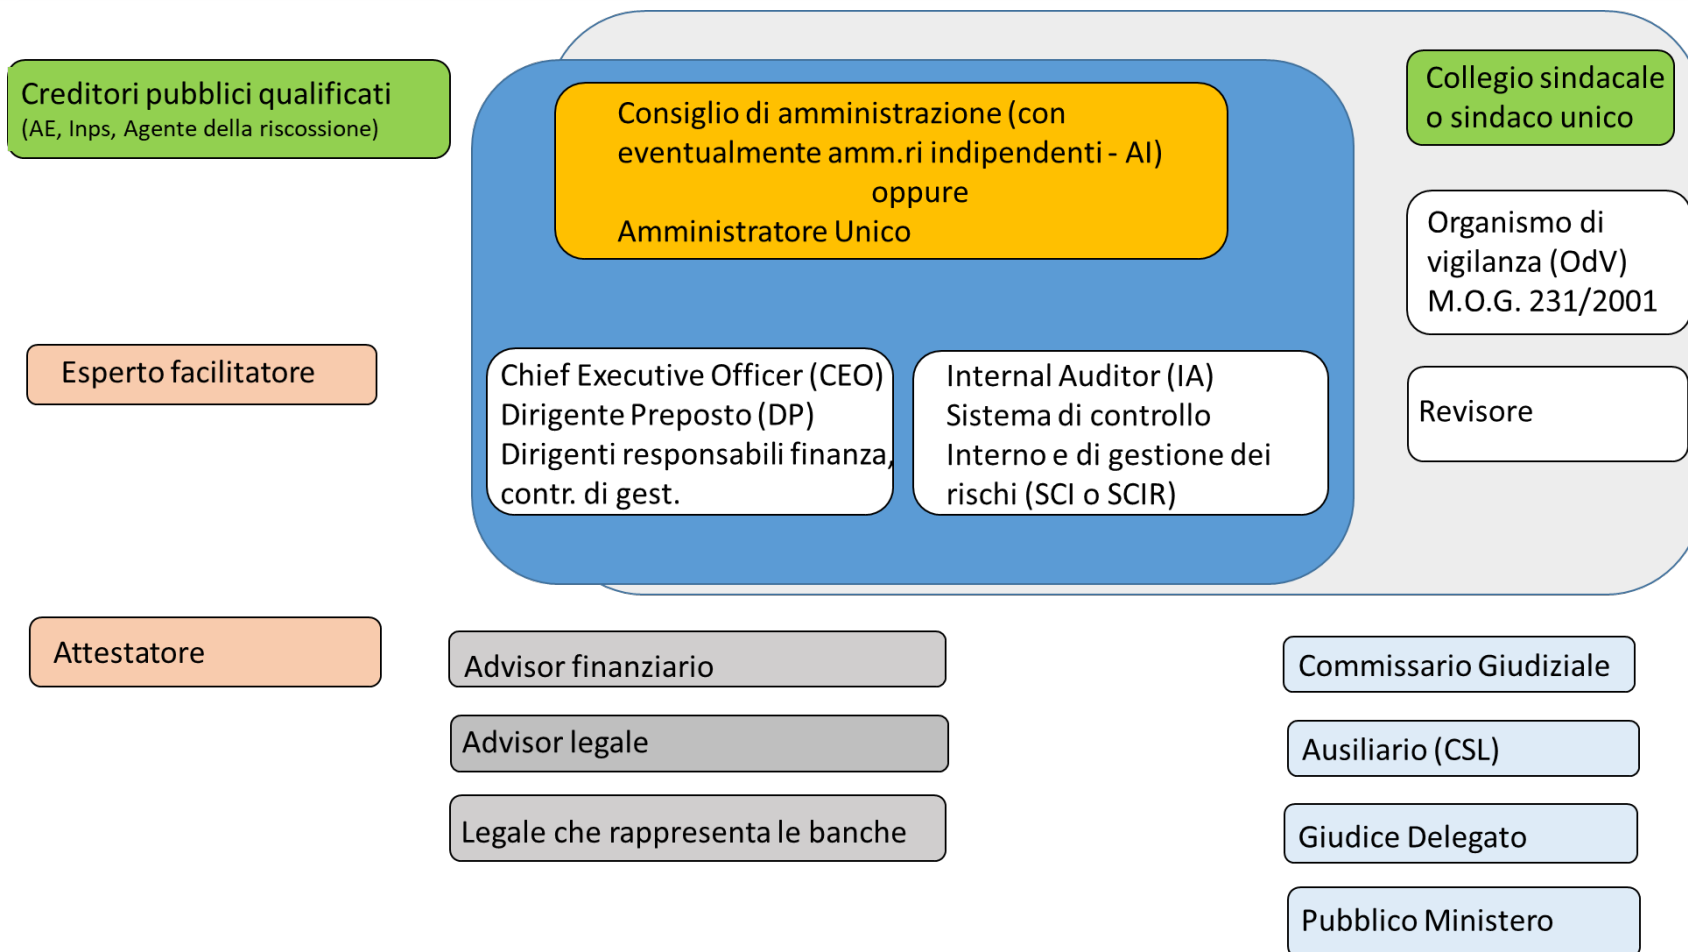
Creditori pubblici qualificati
(AE, Inps, Agente della riscossione)

Consiglio di amministrazione (con eventualmente amm.ri indipendenti - AI)
oppure
Amministratore Unico

Collegio sindacale o sindaco unico

Organismo di vigilanza (OdV) M.O.G. 231/2001

Esperto facilitatore

Chief Executive Officer (CEO)
Dirigente Preposto (DP)
Dirigenti responsabili finanza, contr. di gest.

Internal Auditor (IA)
Sistema di controllo Interno e di gestione dei rischi (SCI o SCIR)

Revisore

Attestatore

Advisor finanziario

Advisor legale

Legale che rappresenta le banche

Commissario Giudiziale

Ausiliario (CSL)

Giudice Delegato

Pubblico Ministero